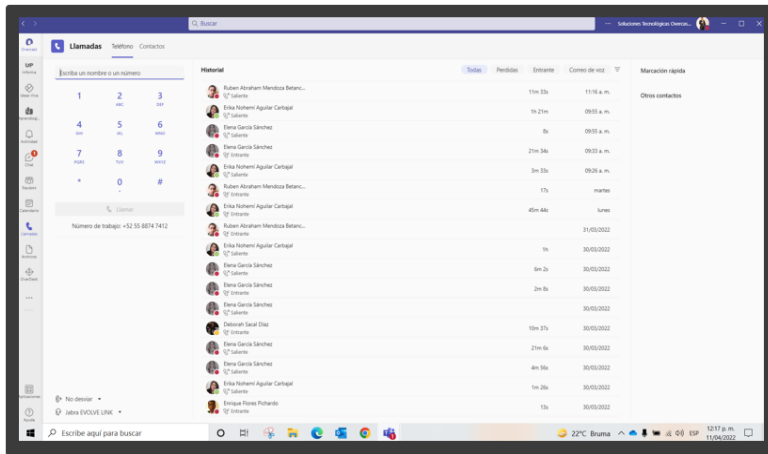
Buscar

Soluciones Tecnologicas Overcor...

Llamadas Teléfono Contactos

Escriba un nombre o un número

1
2 ABC
3 DEF
4 GHI
5 JKL
6 MNO
7 PQRS
8 TUV
9 WXYZ
*
0 +
#

Llamar

Número de trabajo: +52 55 8874 7412

Historial

Todas Perdidas Entrante Correo de voz

| | | |
|---|---|---|
| Ruben Abraham Mendoza Betanc... Saliente | 11m 33s | 11:16 a. m. |
| Erika Nohemí Aguilar Carbajal Saliente | 1h 21m | 09:55 a. m. |
| Elena García Sánchez Saliente | 8s | 09:55 a. m. |
| Elena García Sánchez Entrante | 21m 34s | 09:33 a. m. |
| Erika Nohemí Aguilar Carbajal Entrante | 3m 33s | 09:26 a. m. |
| Ruben Abraham Mendoza Betanc... Saliente | 17s | martes |
| Erika Nohemí Aguilar Carbajal Entrante | 45m 44s | lunes |
| Ruben Abraham Mendoza Betanc... Entrante | | 31/03/2022 |
| Erika Nohemí Aguilar Carbajal Saliente | 1h | 30/03/2022 |
| Elena García Sánchez Saliente | 6m 2s | 30/03/2022 |
| Elena García Sánchez Entrante | 2m 8s | 30/03/2022 |
| Elena García Sánchez Entrante | | 30/03/2022 |
| Deborah Sacal Díaz Entrante | 10m 37s | 30/03/2022 |
| Elena García Sánchez Saliente | 21m 6s | 30/03/2022 |
| Elena García Sánchez Saliente | 4m 56s | 30/03/2022 |
| Erika Nohemí Aguilar Carbajal Saliente | 1m 26s | 30/03/2022 |
| Enrique Flores Pichardo Entrante | 13s | 30/03/2022 |

Marcación rápida

Otros contactos

Chat
Llamadas
Actividad
Equipos
Calendario
Archivos
Aplicaciones
Ayuda

No desviar
Jabra EVOLVE LINK

Escribe aquí para buscar

22°C Bruma ESP 12:17 p. m. 11/04/2022